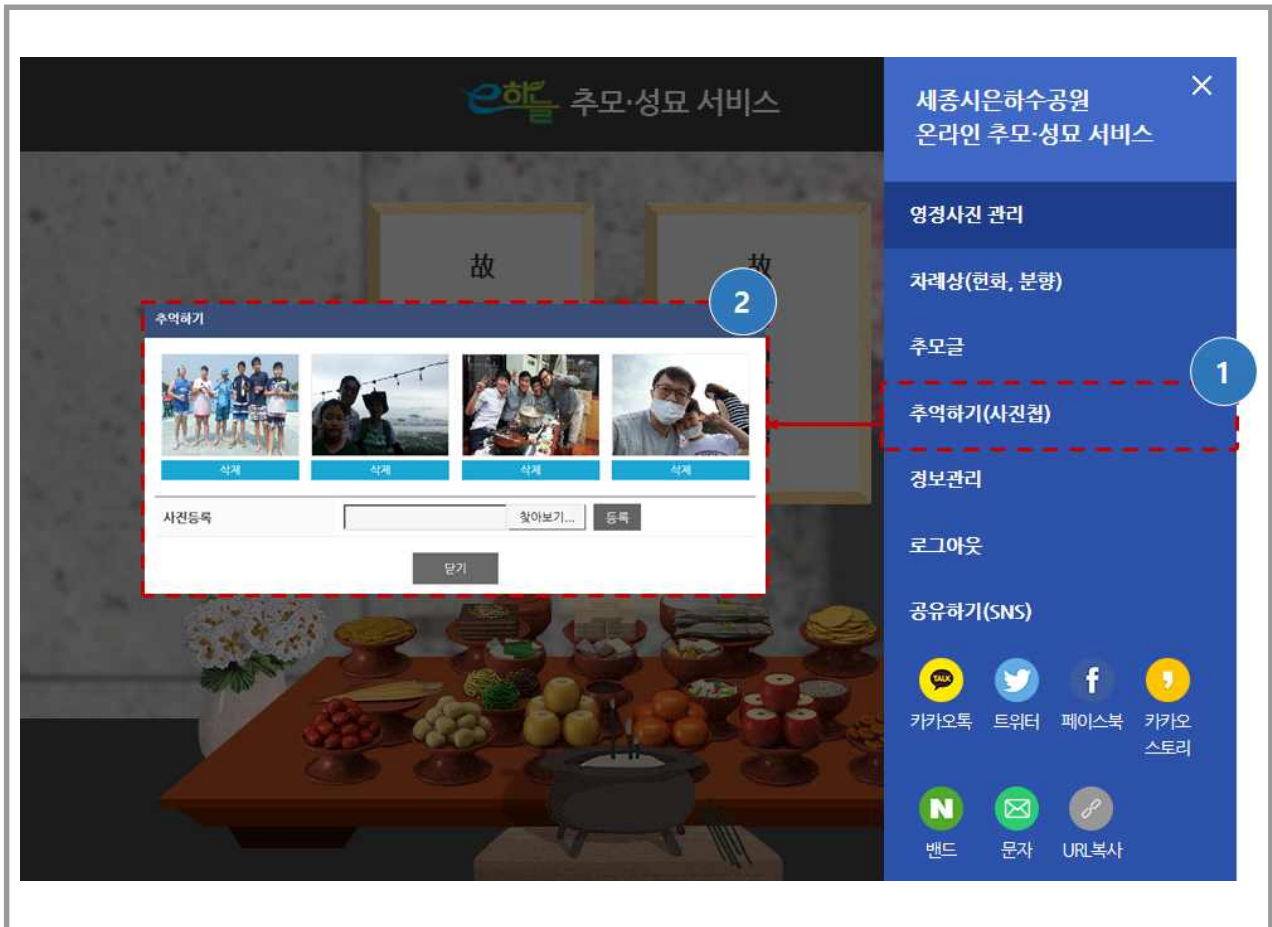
e하늘 추모·성묘 서비스

故

故

추억하기

2

삭제

삭제

삭제

삭제

사진등록

찾아보기...

등록

닫기

세종시은하수공원
온라인 추모·성묘 서비스

×

영정사진 관리

차례상(헌화, 분향)

추모글

1

추억하기(사진첩)

정보관리

로그아웃

공유하기(SNS)

TALK

카카오톡

트위터

f

페이스북

카카오
스토리

N

밴드

문자

URL복사